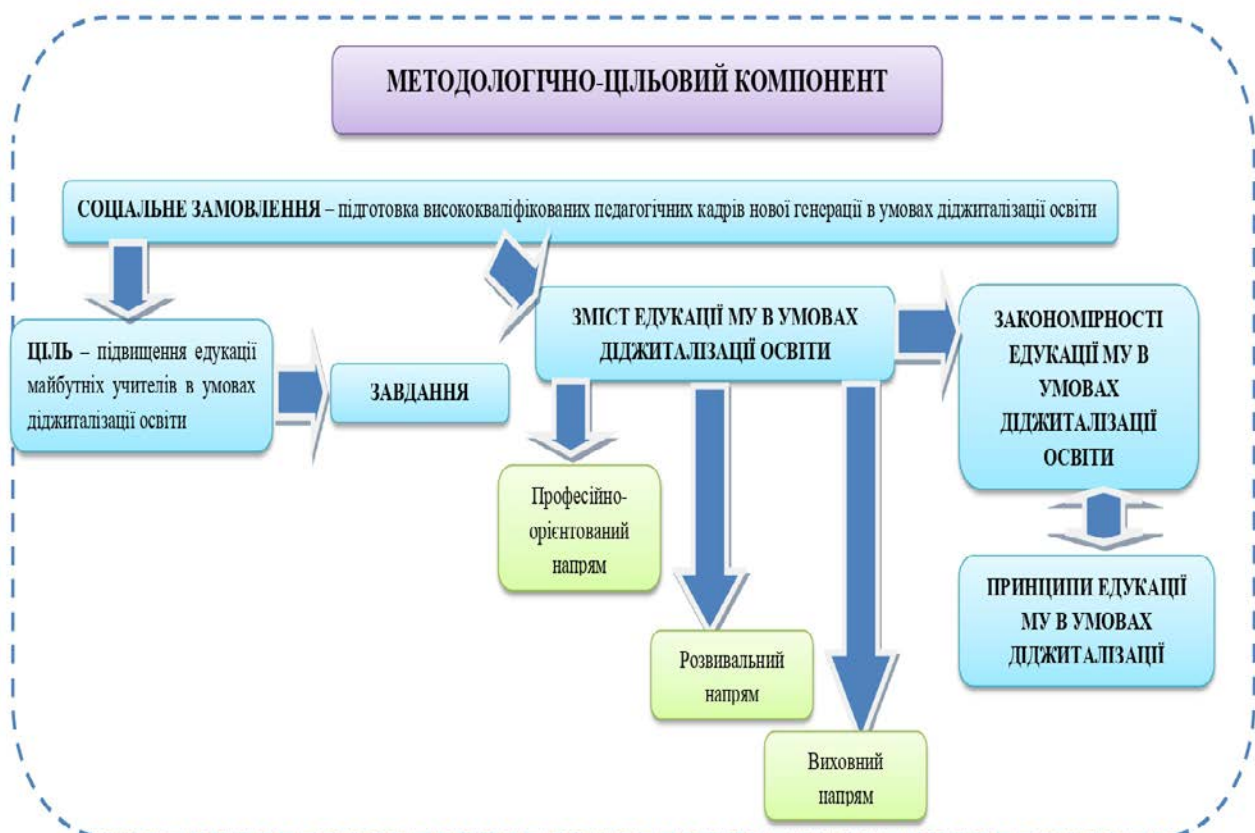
МЕТОДОЛОГІЧНО-ЦІЛЬОВИЙ КОМПОНЕНТ

СОЦІАЛЬНЕ ЗАМОВЛЕННЯ – підготовка висококваліфікованих педагогічних кадрів нової генерації в умовах діджиталізації освіти

ЦІЛЬ – підвищення едукації майбутніх учителів в умовах діджиталізації освіти

ЗАВДАННЯ

ЗМІСТ ЕДУКАЦІЇ МУ В УМОВАХ ДІДЖИТАЛІЗАЦІЇ ОСВІТИ

ЗАКОНОМІРНОСТІ ЕДУКАЦІЇ МУ В УМОВАХ ДІДЖИТАЛІЗАЦІЇ ОСВІТИ

Професійно-орієнтований напрям

Розвивальний напрям

Виховний напрям

ПРИНЦИПИ ЕДУКАЦІЇ МУ В УМОВАХ ДІДЖИТАЛІЗАЦІЇ